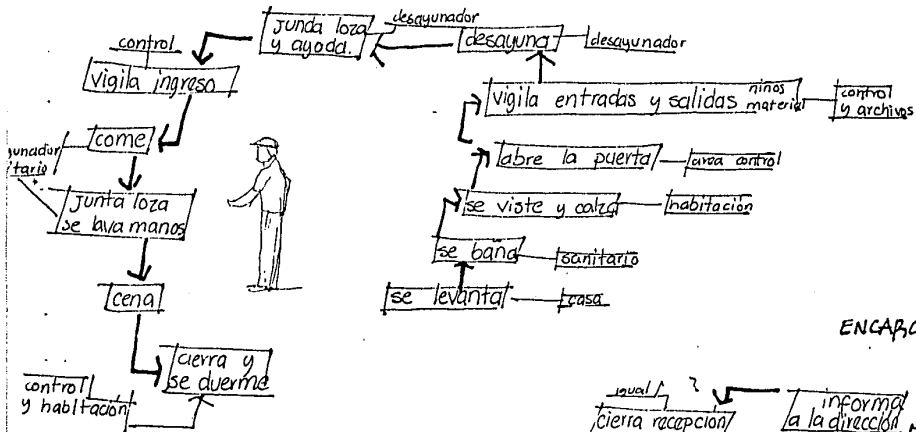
Junda loza y ayoda.

desayunador

desayuna

desayunador

control

vigila ingreso

vigila entradas y salidas

niños material

control y archivos

abre la puerta

area control

unador
tario

come

se viste y calza

habitación

Junta loza se lava manos

se baña

sanitario

se levanta

casa

cena

ENCARG

cierra y se duerme

control y habitación

igual

?

cierra recepcion

informa a la dirección